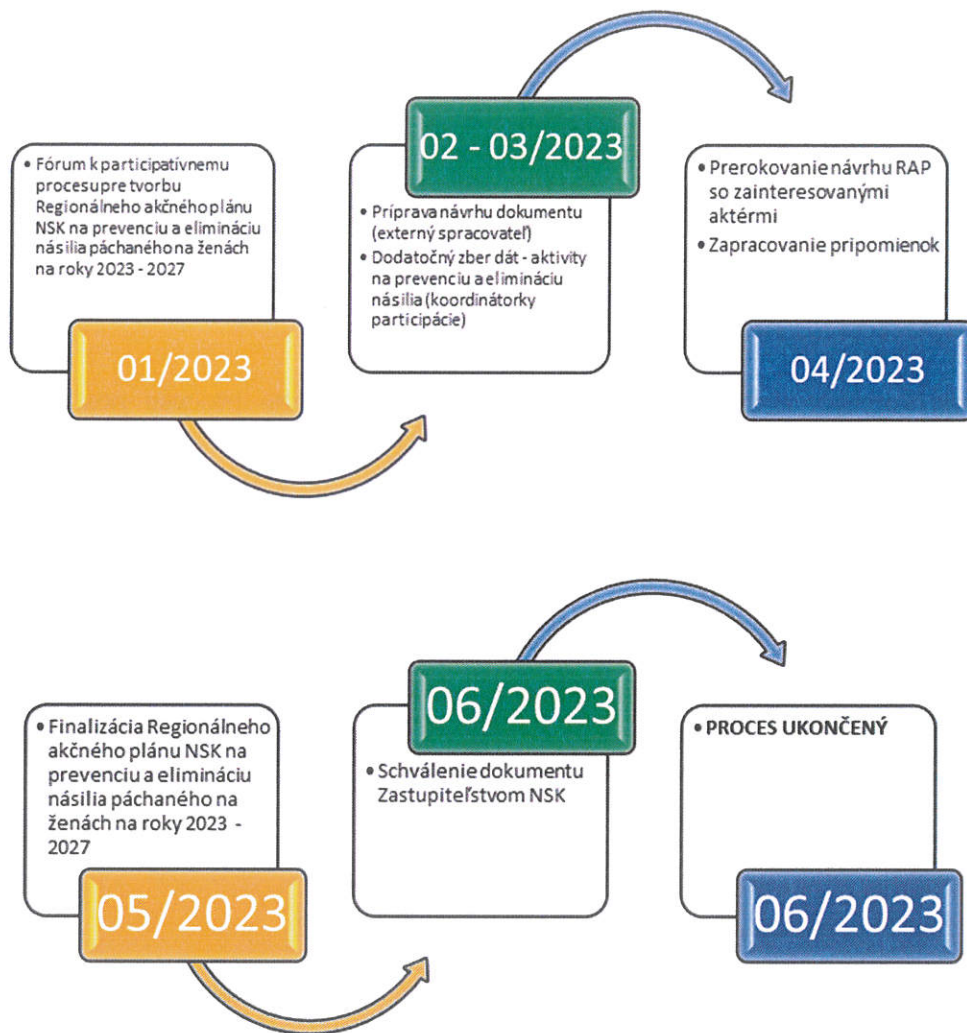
• Fórum k participatívnemu procesupre tvorbu Regionálneho akčného plánu NSK na prevenciu a elimináciu násilia páchaného na ženách na roky 2023 - 2027

01/2023

02 - 03/2023

• Príprava návrhu dokumentu (externý spracovateľ)
• Dodatočný zber dát - aktivity na prevenciu a elimináciu násilia (koordinátorky participácie)

• Prerokovanie návrhu RAP so zainteresovanými aktérmi
• Zapracovanie pripomienok

04/2023

• Finalizácia Regionálneho akčného plánu NSK na prevenciu a elimináciu násilia páchaného na ženách na roky 2023 - 2027

05/2023

06/2023

• Schválenie dokumentu Zastupiteľstvom NSK

• PROCES UKONČENÝ

06/2023